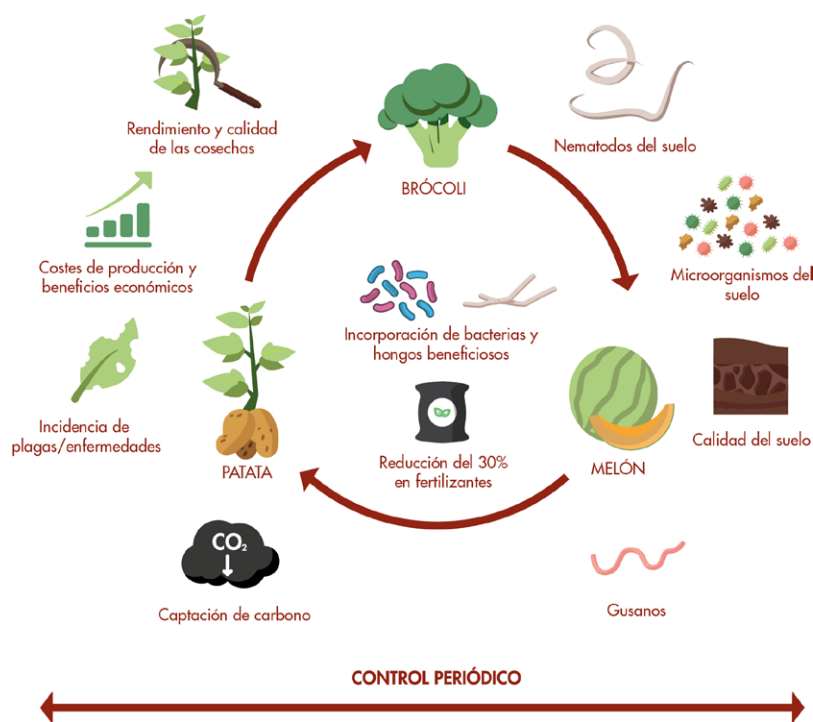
Rendimiento y calidad de las cosechas

BRÓCOLI

Nematodos del suelo

Costes de producción y beneficios económicos

Microorganismos del suelo

Incorporación de bacterias y hongos beneficiosos

Incidencia de plagas/enfermedades

Calidad del suelo

Reducción del 30% en fertilizantes

PATATA

MELÓN

$CO_2$

Captación de carbono

Gusanos

CONTROL PERIÓDICO